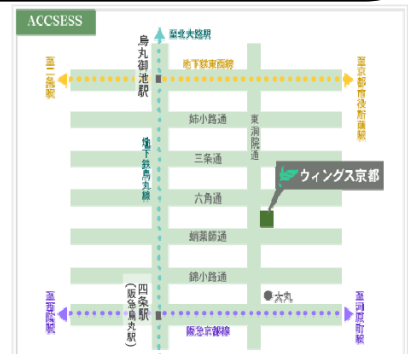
ACCSESS

至北大路駅

烏丸御池駅

至二条駅

地下鉄東西線

至京都市役所前駅

姉小路通

東洞院通

三条通

地下鉄烏丸線

六角通

ウィングス京都

蛸薬師通

錦小路通

四条駅（阪急烏丸駅）

大丸

至西院駅

阪急京都線

至河原町駅